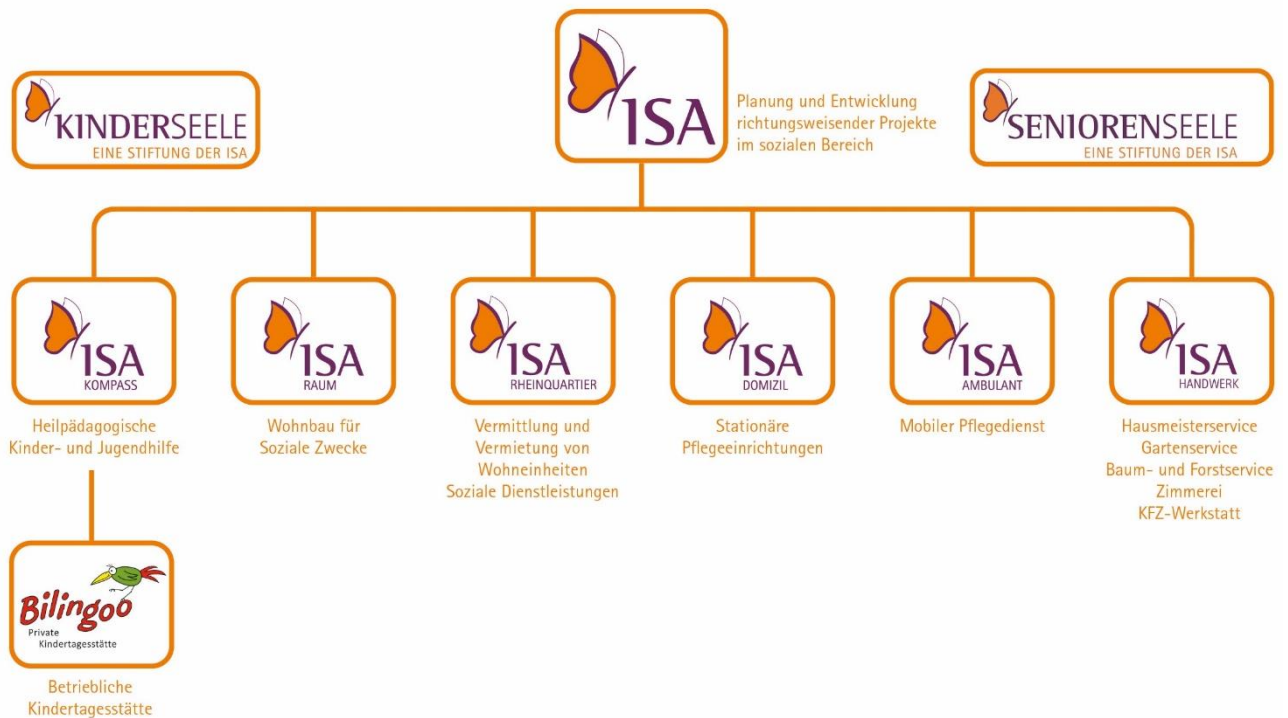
KINDERSEELE
EINE STIFTUNG DER ISA

ISA

Planung und Entwicklung richtungsweisender Projekte im sozialen Bereich

SENIORENSEELE
EINE STIFTUNG DER ISA

ISA
KOMPASS

Heilpädagogische Kinder- und Jugendhilfe

ISA
RAUM

Wohnbau für Soziale Zwecke

ISA
RHEINQUARTIER

Vermittlung und Vermietung von Wohneinheiten
Soziale Dienstleistungen

ISA
DOMIZIL

Stationäre Pflegeeinrichtungen

ISA
AMBULANT

Mobiler Pflegedienst

ISA
HANDWERK

Hausmeisterservice
Gartenservice
Baum- und Forstservice
Zimmerei
KFZ-Werkstatt

Bilingoo
Private Kindertagesstätte

Betriebliche Kindertagesstätte